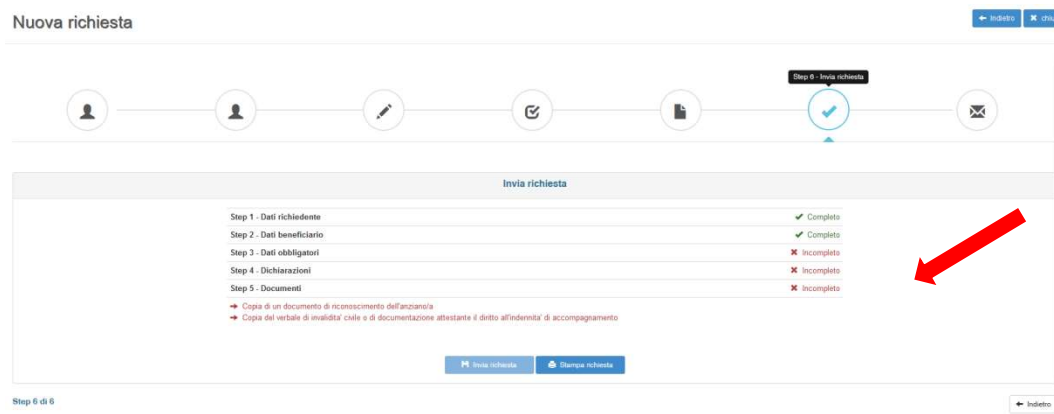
Nuova richiesta

Indietro chiu

Step 6 - Invia richiesta

Invia richiesta

| | |
|---|---|
| Step 1 - Dati richiedente | Completo |
| Step 2 - Dati beneficiario | Completo |
| Step 3 - Dati obbligatori | Incompleto |
| Step 4 - Dichiarazioni | Incompleto |
| Step 5 - Documenti | Incompleto |

Copia di un documento di riconoscimento dell'anziano/a
Copia del verbale di invalidita' civile o di documentazione attestante il diritto all'indennita' di accompagnamento

Invia richiesta Stampa richiesta

Step 6 di 6

Indietro